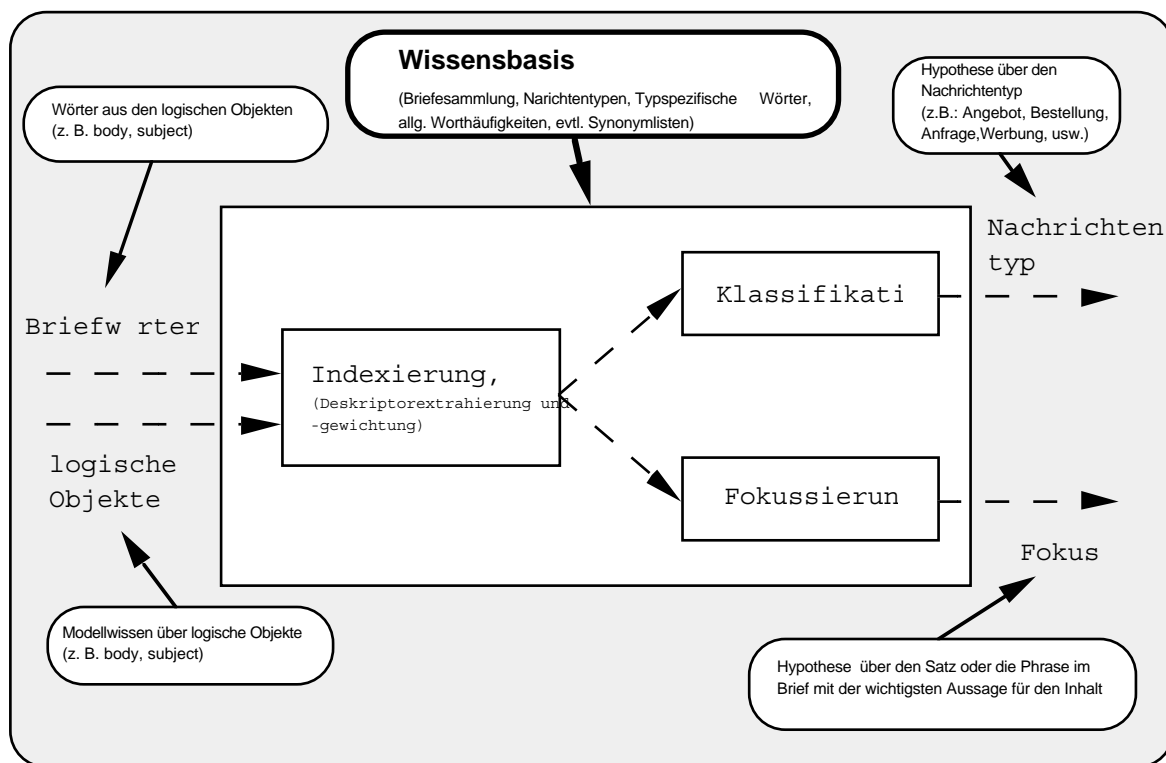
Wissensbasis

(Briefesammlung, Narichtentypen, Typspezifische Wörter, allg. Worthäufigkeiten, evtl. Synonymlisten)

Wörter aus den logischen Objekten (z. B. body, subject)

Hypothese über den Nachrichtentyp (z.B.: Angebot, Bestellung, Anfrage,Werbung, usw.)

Nachrichten typ

Klassifikati

Briefw rter

Indexierung,
(Deskriptorextrahierung und -gewichtung)

logische Objekte

Fokussierun

Fokus

Modellwissen über logische Objekte (z. B. body, subject)

Hypothese über den Satz oder die Phrase im Brief mit der wichtigsten Aussage für den Inhalt